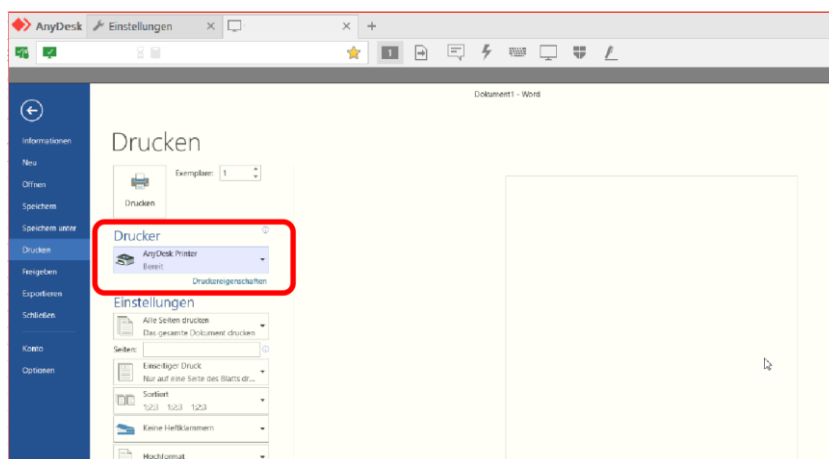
AnyDesk Einstellungen × +

1

Dokument1 - Word

Informationen
Neu
Öffnen
Speichern
Speichern unter
Drucken
Freigeben
Exportieren
Schließen
Konto
Optionen

Drucken

Exemplare: 1

Drucken

Drucker

AnyDesk Printer
Bereit

Druckereigenschaften

Einstellungen

Alle Seiten drucken
Das gesamte Dokument drucken

Seiten:

Einseitiger Druck
Nur auf eine Seite des Blatts dr...

Sortiert
1,2,3 1,2,3 1,2,3

Keine Heftklammern

Hochformat